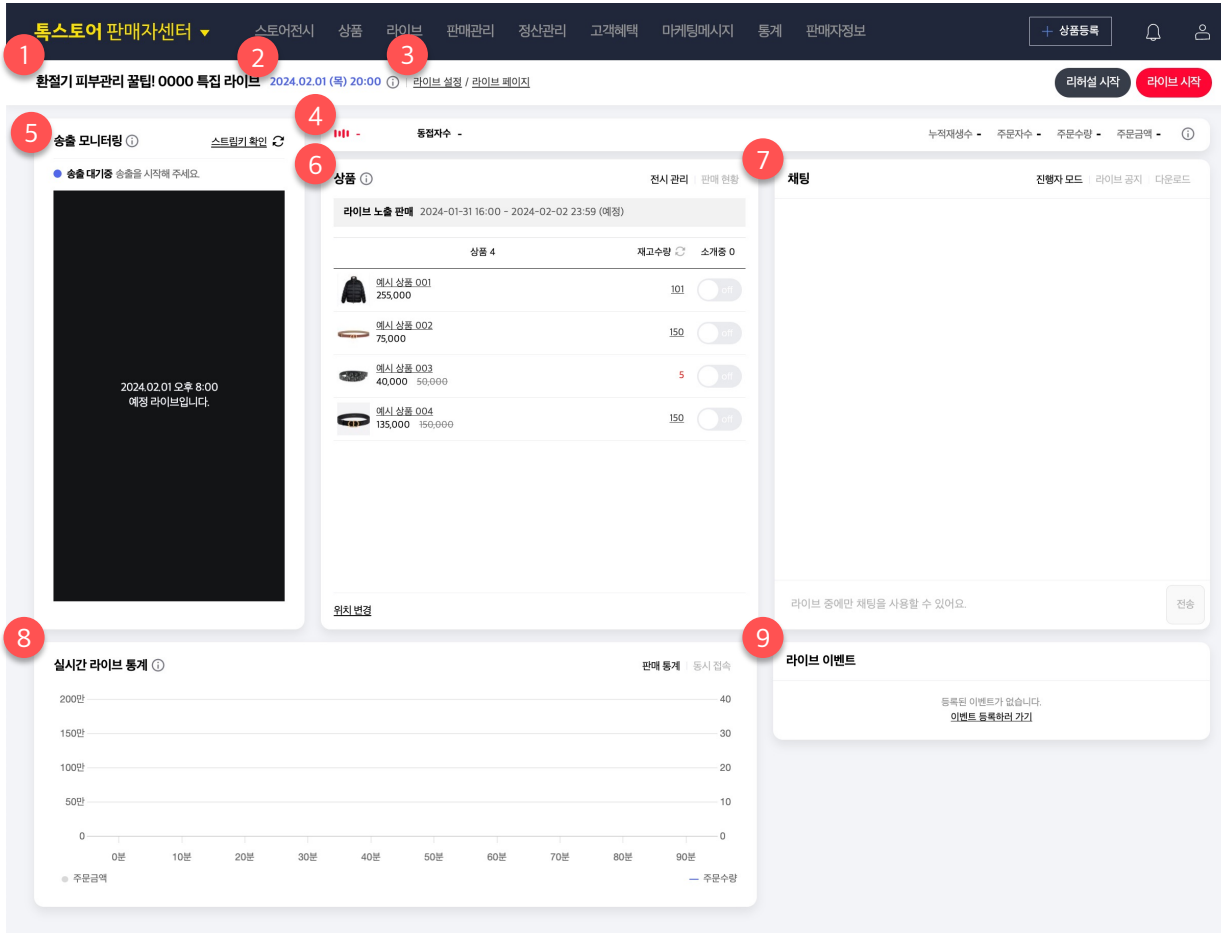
톡스토어 판매자센터 ▾ 스토어전시 상품 라이브 판매관리 정산관리 고객혜택 마케팅메시지 통계 판매자정보 + 상품등록

1 2 3

환절기 피부관리 꿀팁! 0000 특집 라이브 2024.02.01 (목) 20:00 ⓘ | 라이브 설정 / 라이브 페이지 리허설 시작 라이브 시작

5 4

송출 모니터링 ⓘ 스트림키 확인

- 동접자수 - 누적재생수 - 주문자수 - 주문수량 - 주문금액 - ⓘ

● 송출 대기중 송출을 시작해 주세요.

2024.02.01 오후 8:00
예정 라이브입니다.

6 7

상품 ⓘ 전시 관리 | 판매 현황

라이브 노출 판매 2024-01-31 16:00 - 2024-02-02 23:59 (예정)

| 상품 4 | 재고수량 | 소개중 0 |
|---|---|---|
| 예시 상품 001 255,000 | 101 | off |
| 예시 상품 002 75,000 | 150 | off |
| 예시 상품 003 40,000 50,000 | 5 | off |
| 예시 상품 004 135,000 150,000 | 150 | off |

위치 변경

채팅 진행자 모드 | 라이브 공지 | 다운로드

라이브 중에만 채팅을 사용할 수 있어요. 전송

8 9

실시간 라이브 통계 ⓘ 판매 통계 | 동시 접속

200만 150만 100만 50만 0
40 30 20 10 0
0분 10분 20분 30분 40분 50분 60분 70분 80분 90분

● 주문금액 — 주문수량

라이브 이벤트

등록된 이벤트가 없습니다.
이벤트 등록하러 가기